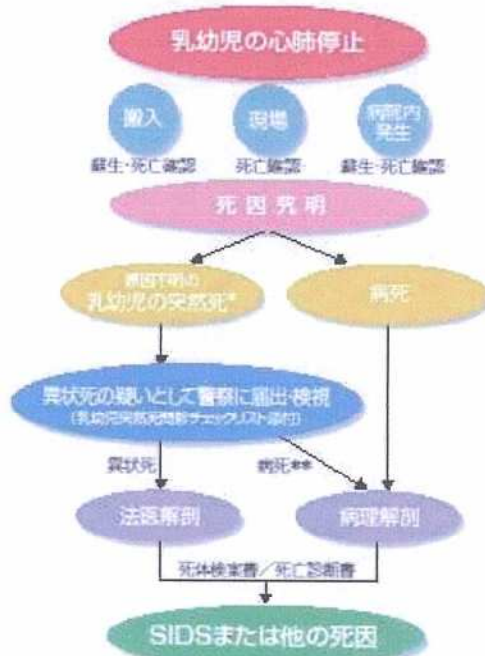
乳幼児の心肺停止

搬入
蘇生·死亡確認

現場
死亡確認

病院内発生
蘇生·死亡確認

死因究明

原因不明の
乳幼児の突然死*

病死

異状死の疑いとして警察に届出·検視
(乳幼児突然死問診チェックリスト添付)

異状死

病死**

法医解剖

病理解剖

死体検案書／死亡診断書

SIDSまたは他の死因